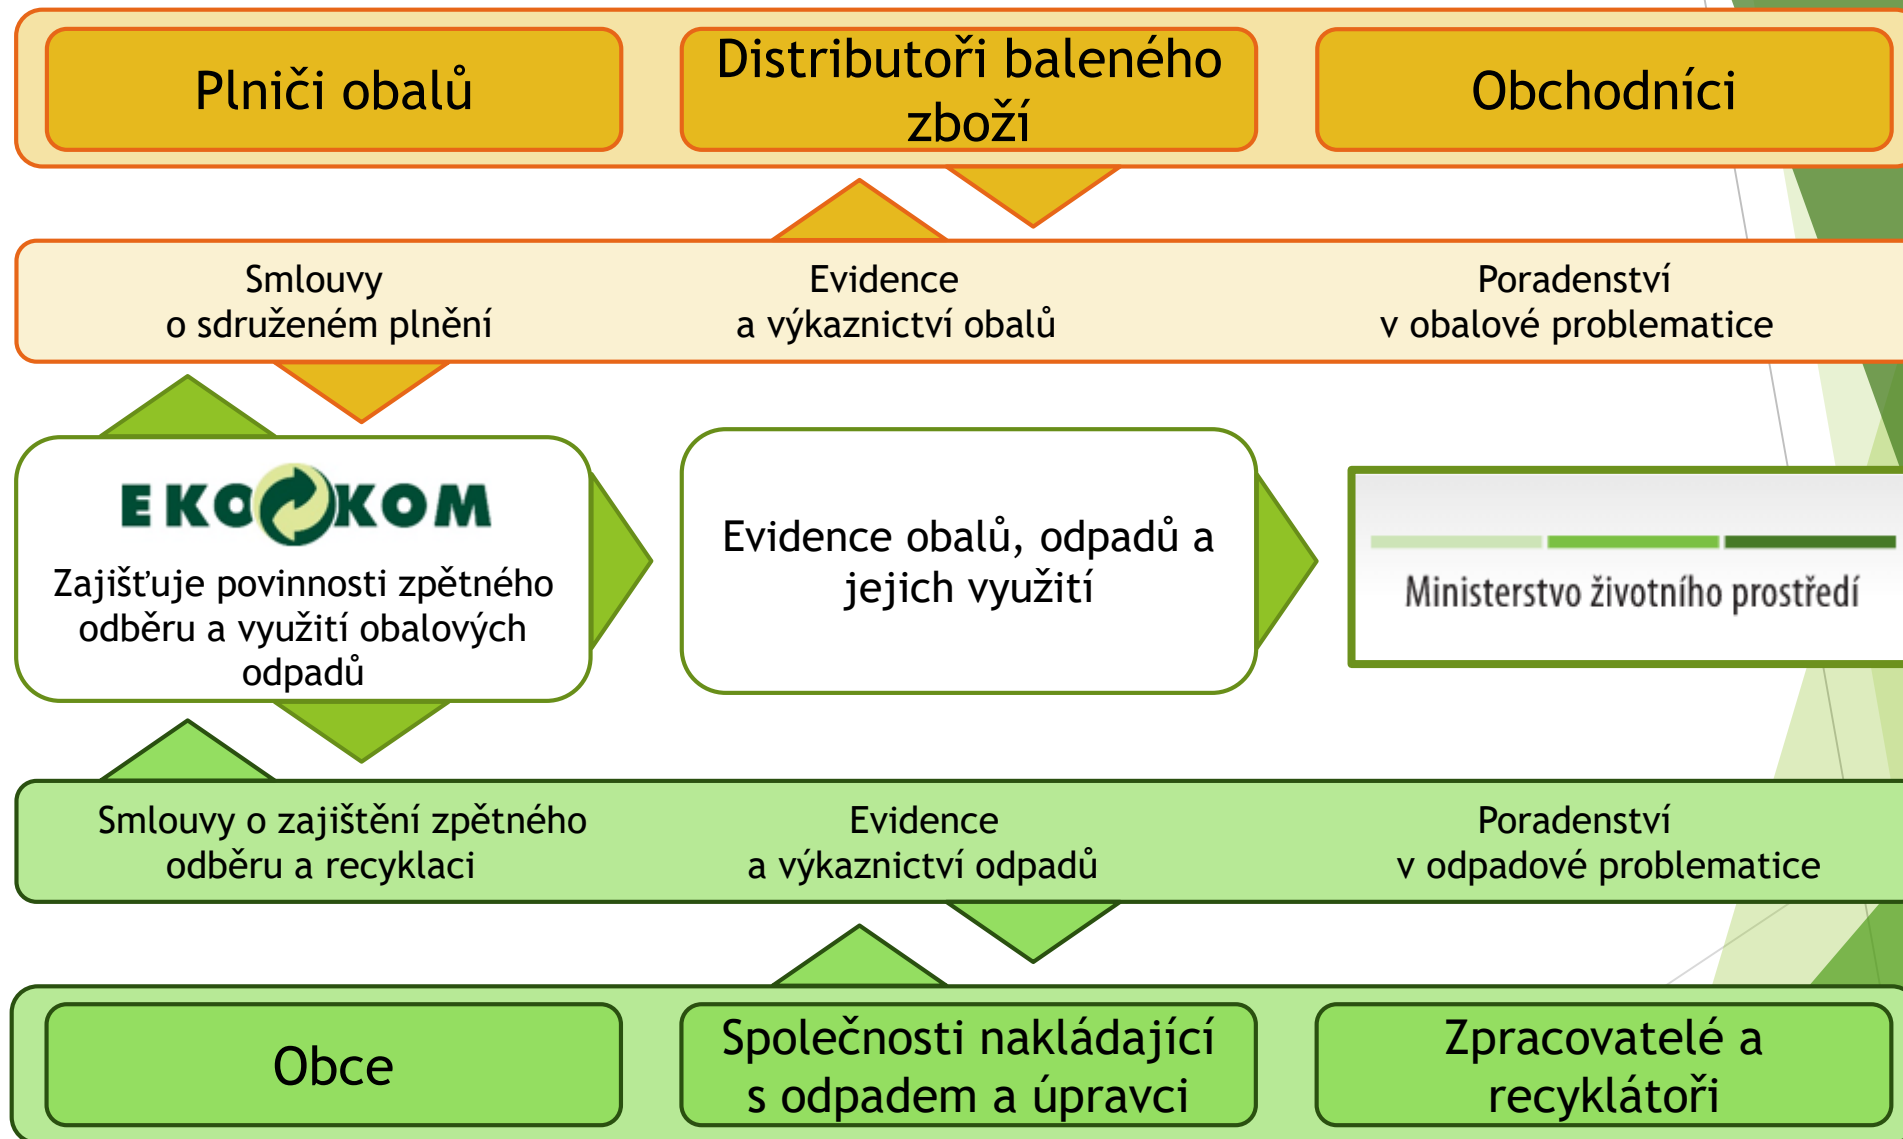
Plniči obalů

Distributoři baleného zboží

Obchodníci

Smlouvy o sdruženém plnění

Evidence a výkaznictví obalů

Poradenství v obalové problematice

EKOKOM

Zajišťuje povinnosti zpětného odběru a využití obalových odpadů

Evidence obalů, odpadů a jejich využití

Ministerstvo životního prostředí

Smlouvy o zajištění zpětného odběru a recyklaci

Evidence a výkaznictví odpadů

Poradenství v odpadové problematice

Obce

Společnosti nakládající s odpadem a úpravci

Zpracovatelé a recyklátoři